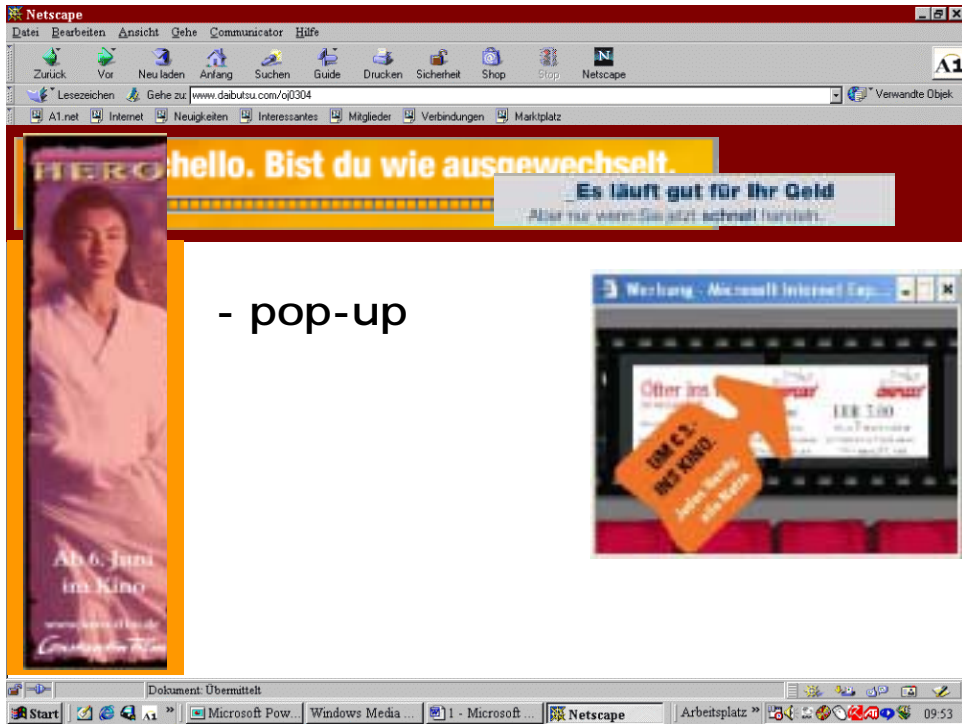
Netscape

Datei Bearbeiten Ansicht Gehe Communicator Hilfe

Zurück Vor Neu laden Anfang Suchen Guide Drucken Sicherheit Shop Stop Netscape

A1

Lesezeichen Gehe zu: www.daibutsu.com/oj0304

Verwandte Objek

A1.net Internet Neuigkeiten Interessantes Mitglieder Verbindungen Marktplatz

HERO

hello. Bist du wie ausgewechselt.

Es läuft gut für Ihr Geld

Aber nur wenn Sie jetzt schnell handeln.

- pop-up

Werbung - Microsoft Internet Exp...

Otter ins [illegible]

EUR 7,00

UM € 2,- INS KINO.

Jeden Sonntag alle Kinos

Ab 6. Juni im Kino

Dokument: Übermittelt

Start

Microsoft Pow...

Windows Media ...

1 - Microsoft ...

Netscape

Arbeitsplatz

09:53